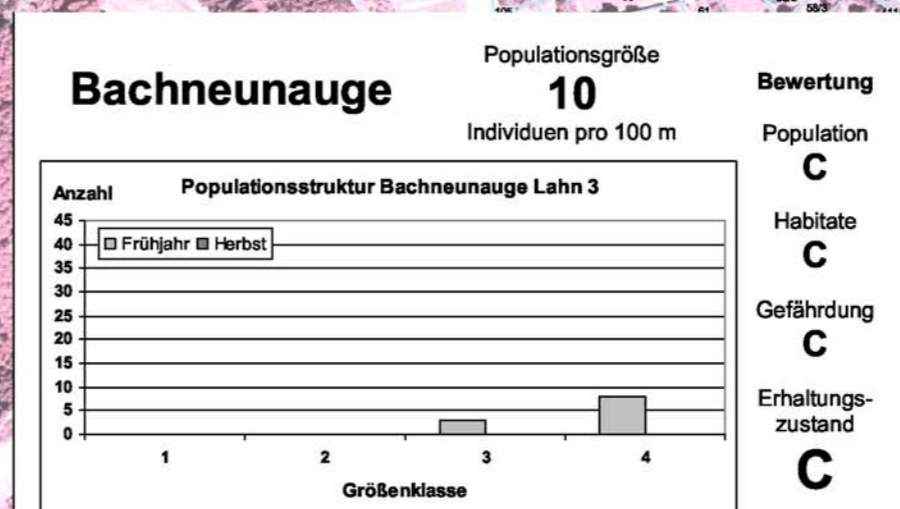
Bachneunauge

Populationsgröße
10
Individuen pro 100 m

Bewertung

Population
C

Habitate
C

Gefährdung
C

Erhaltungszustand
C

Anzahl
Populationsstruktur Bachneunauge Lahn 3

Frühjahr Herbst

45
40
35
30
25
20
15
10
5
0

1 2 3 4

Größenklasse